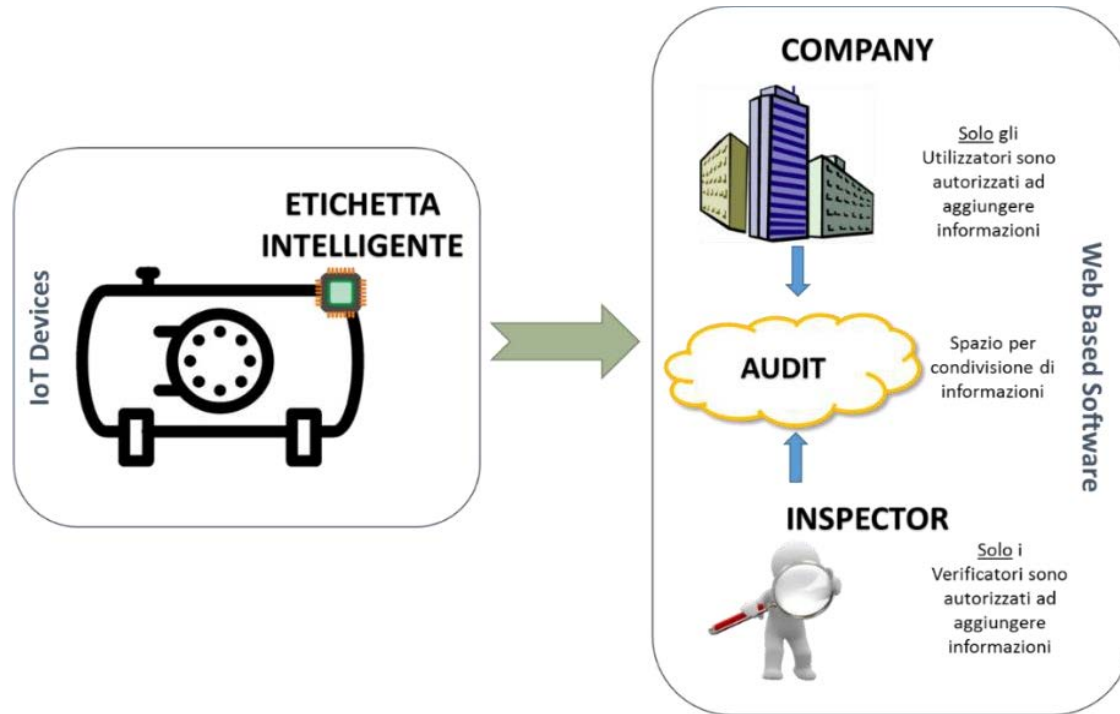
IoT Devices

ETICHETTA INTELLIGENTE

COMPANY

Solo gli Utilizzatori sono autorizzati ad aggiungere informazioni

AUDIT

Spazio per condivisione di informazioni

INSPECTOR

Solo i Verificatori sono autorizzati ad aggiungere informazioni

Web Based Software